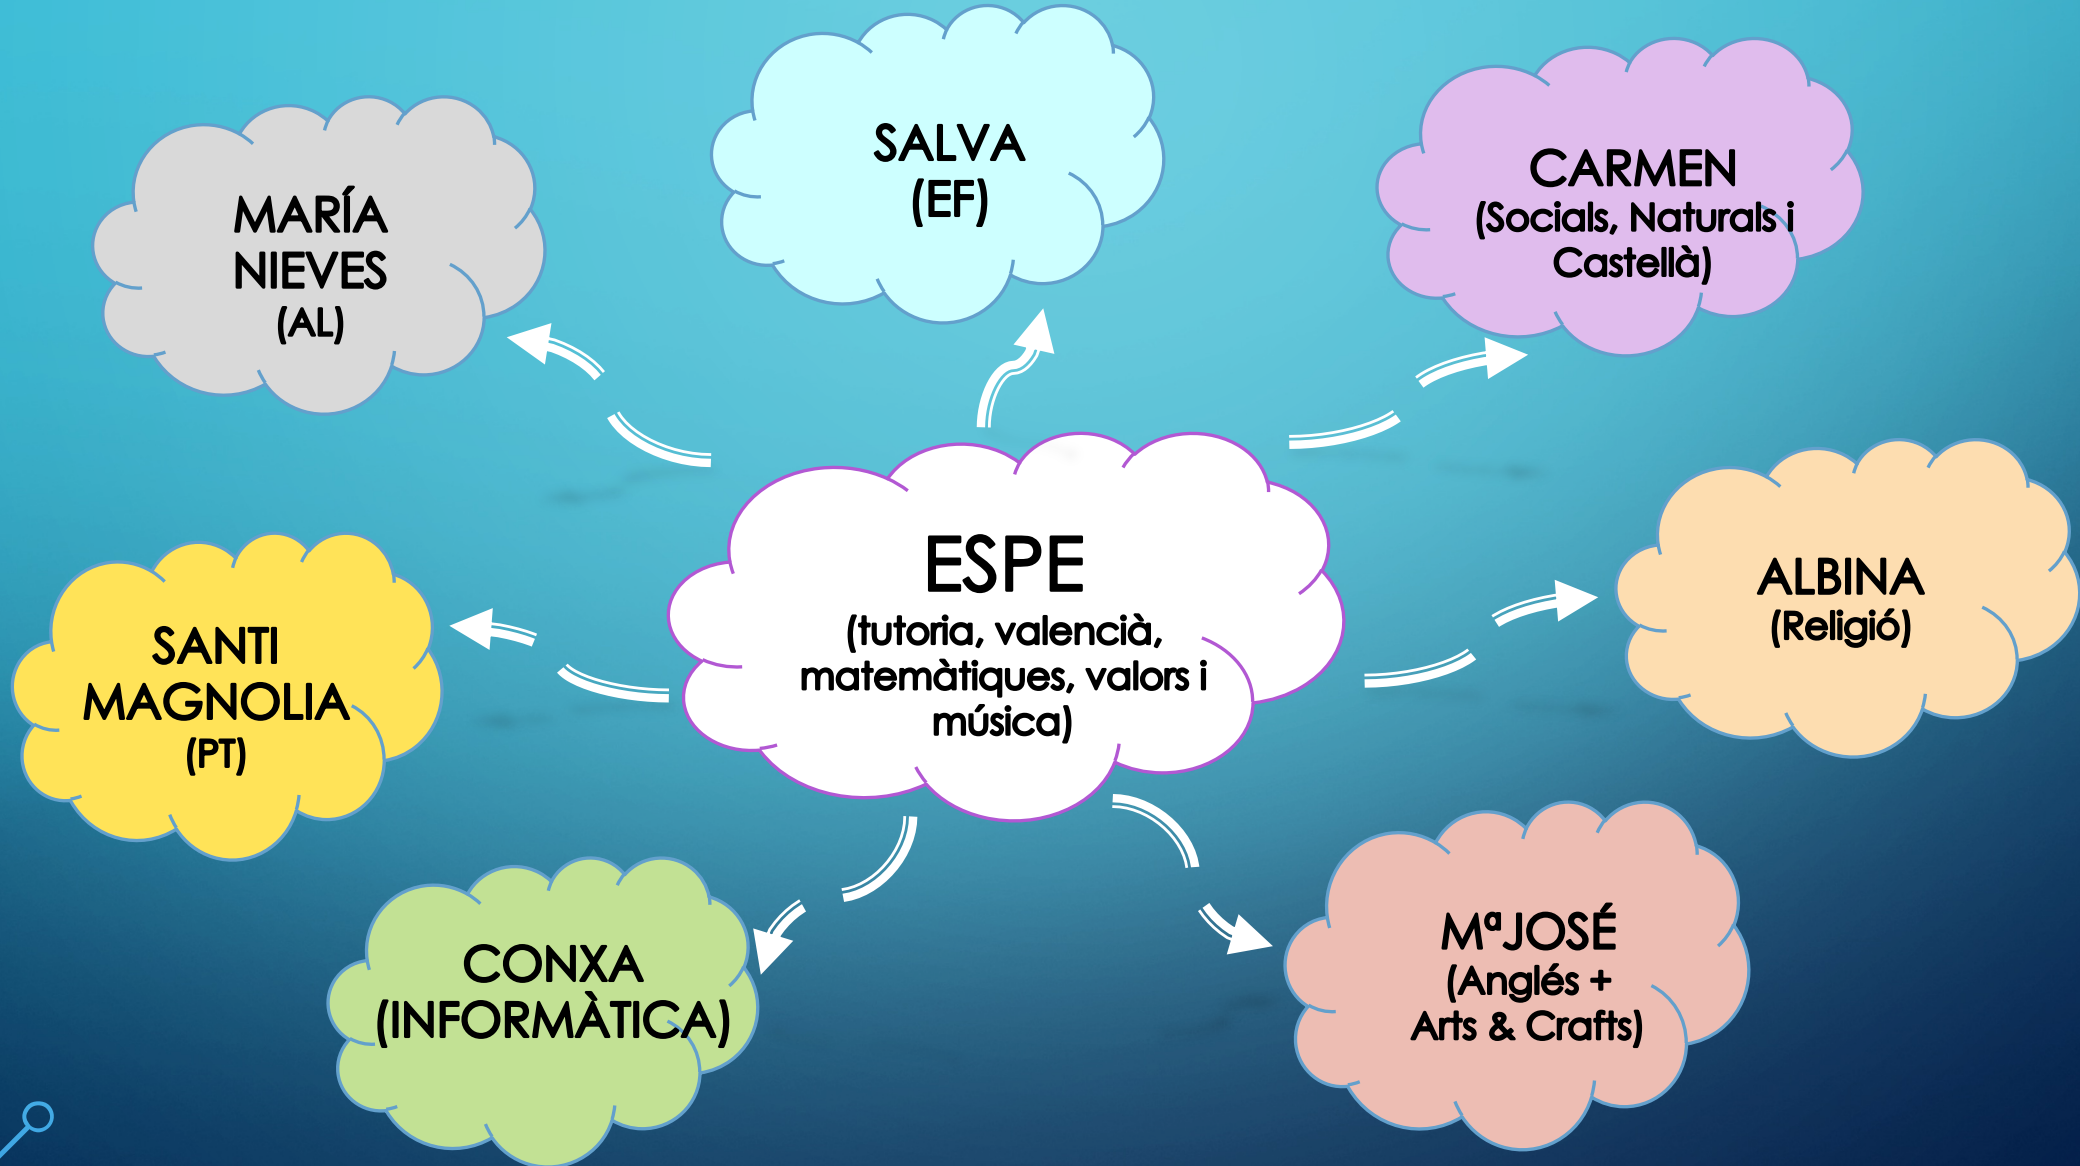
MARÍA NIEVES (AL)

SALVA (EF)

CARMEN (Socials, Naturals i Castellà)

ESPE (tutoria, valencià, matemàtiques, valors i música)

SANTI MAGNOLIA (PT)

ALBINA (Religió)

CONXA (INFORMÀTICA)

MªJOSÉ (Anglés + Arts & Crafts)